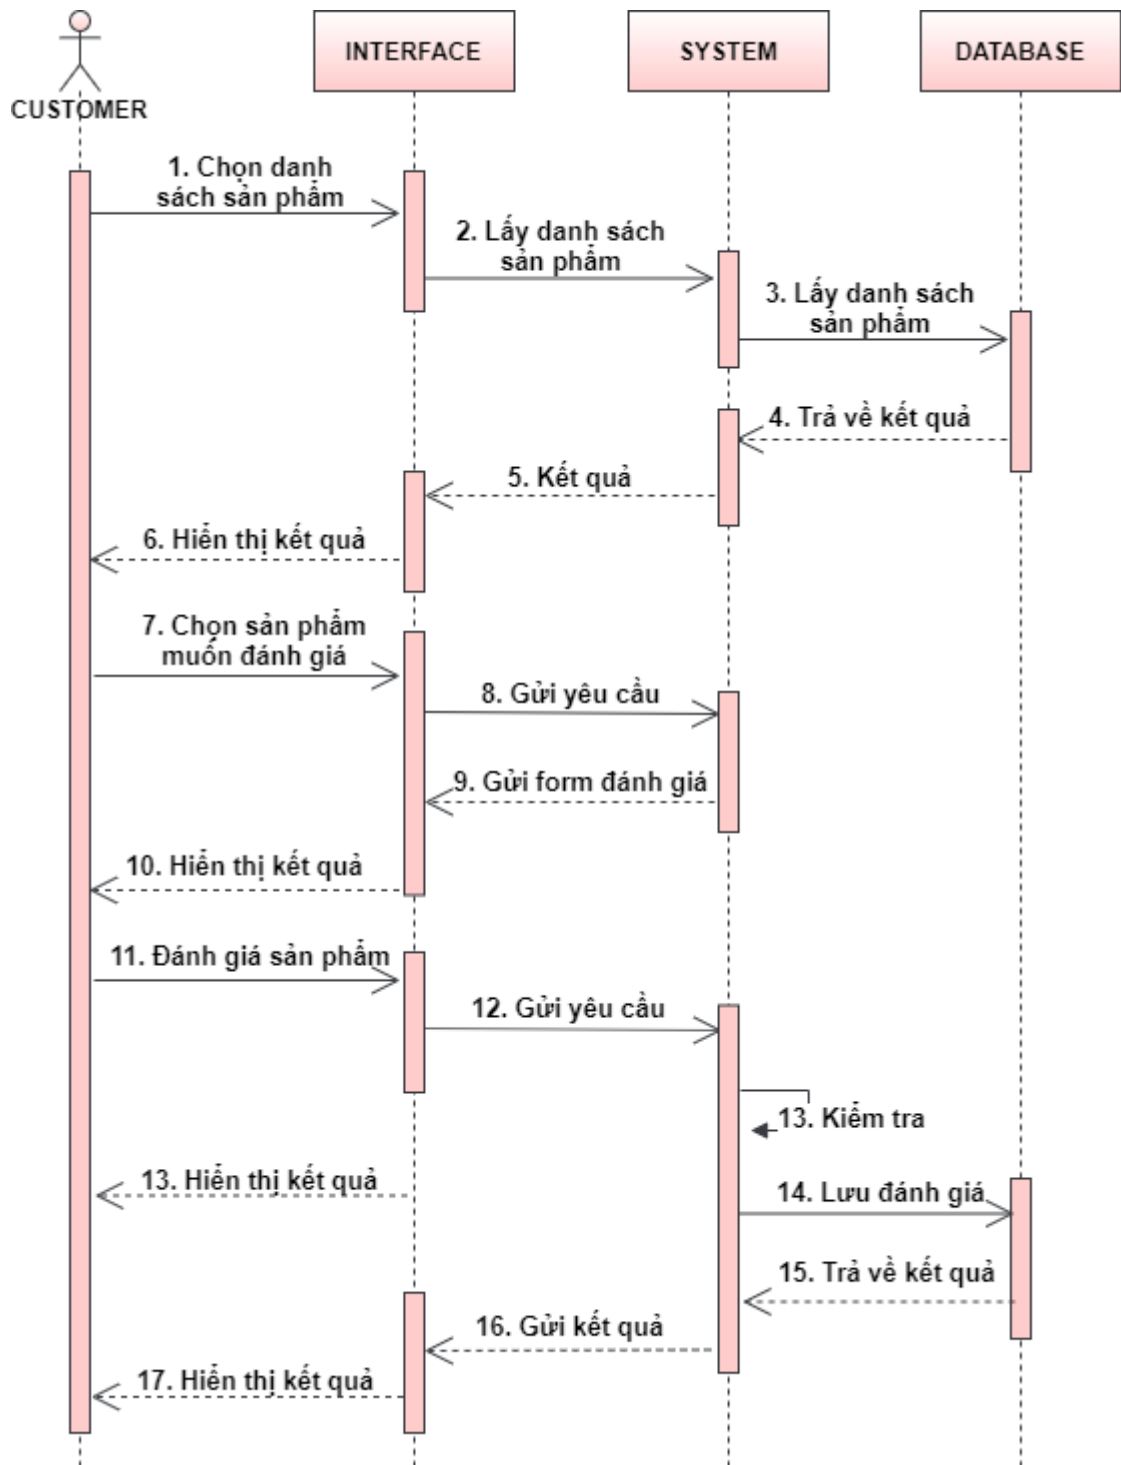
CUSTOMER

INTERFACE

SYSTEM

DATABASE

1. Chọn danh sách sản phẩm

2. Lấy danh sách sản phẩm

3. Lấy danh sách sản phẩm

4. Trả về kết quả

5. Kết quả

6. Hiển thị kết quả

7. Chọn sản phẩm muốn đánh giá

8. Gửi yêu cầu

9. Gửi form đánh giá

10. Hiển thị kết quả

11. Đánh giá sản phẩm

12. Gửi yêu cầu

13. Kiểm tra

13. Hiển thị kết quả

14. Lưu đánh giá

15. Trả về kết quả

16. Gửi kết quả

17. Hiển thị kết quả